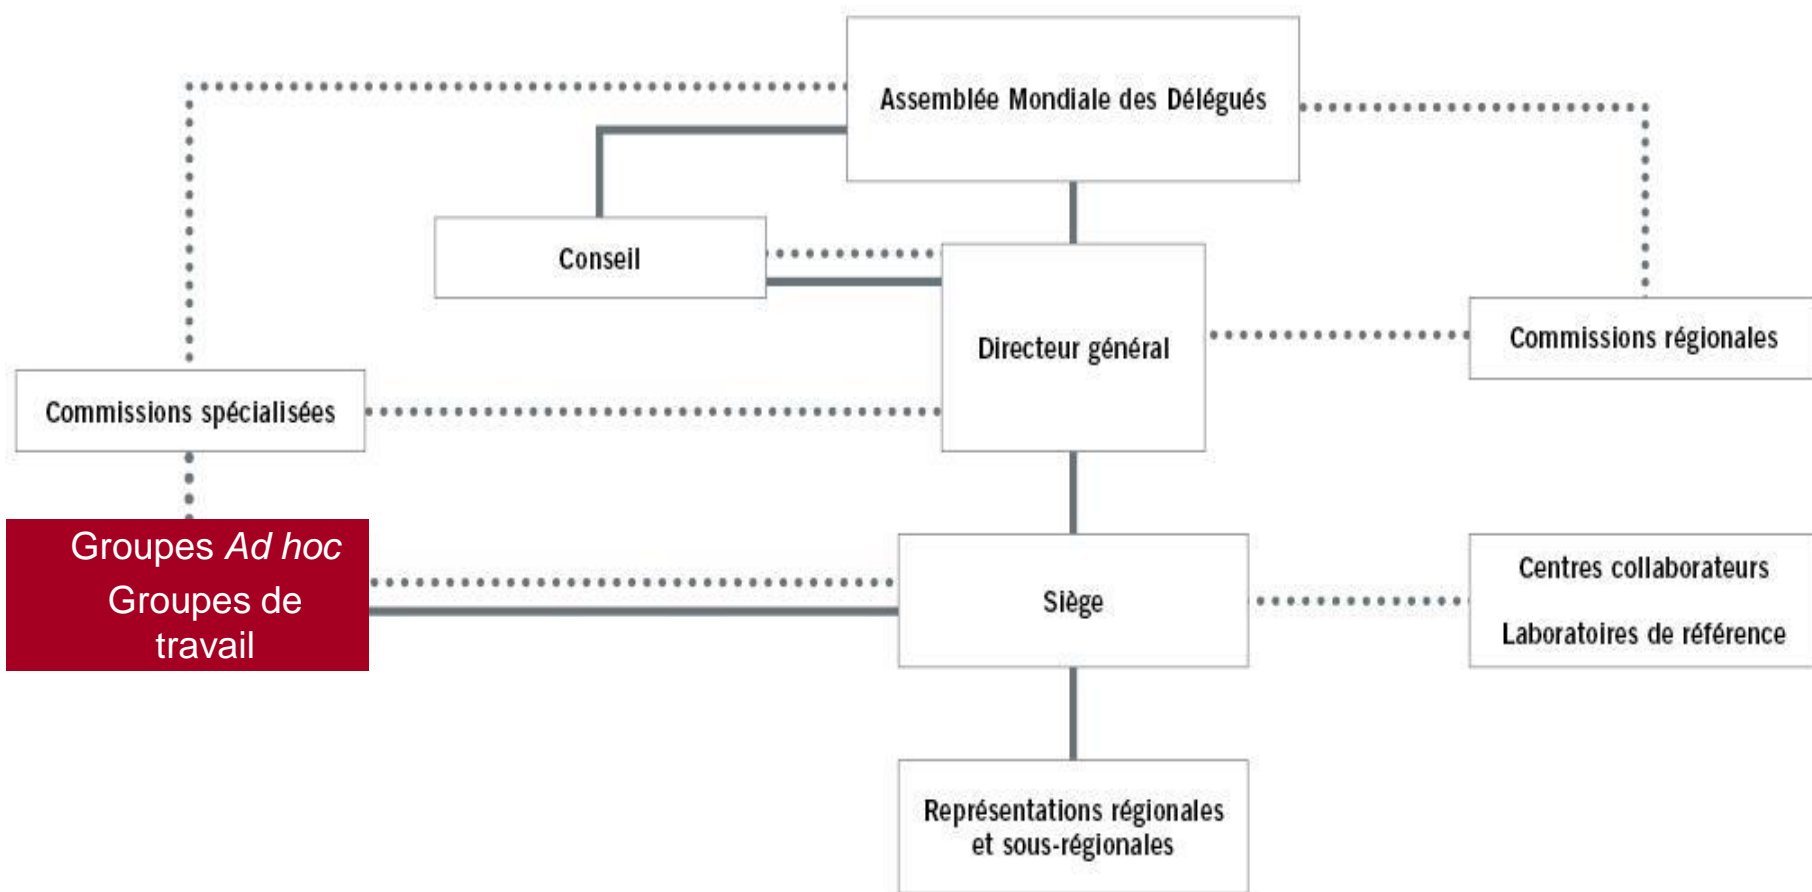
Assemblée Mondiale des Délégués

Conseil

Directeur général

Commissions régionales

Commissions spécialisées

Groupes *Ad hoc*
Groupes de travail

Siège

Centres collaborateurs
Laboratoires de référence

Représentations régionales et sous-régionales